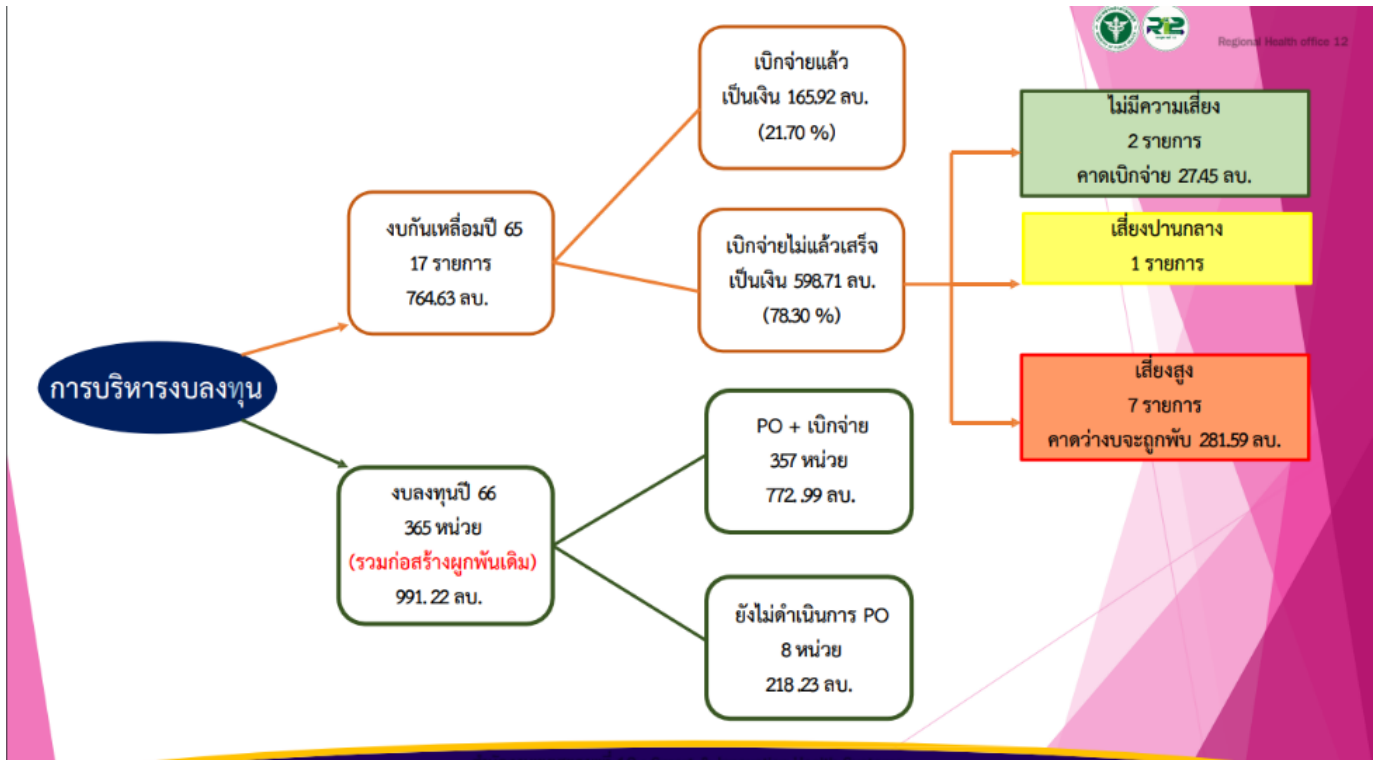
R12 Regional Health office 12

การบริหารงบลงทุน

งบกันเหลื่อมปี 65
17 รายการ
764.63 ลบ.

เบิกจ่ายแล้ว
เป็นเงิน 165.92 ลบ.
(21.70 %)

เบิกจ่ายไม่แล้วเสร็จ
เป็นเงิน 598.71 ลบ.
(78.30 %)

ไม่มีความเสี่ยง
2 รายการ
คาดเบิกจ่าย 27.45 ลบ.

เสี่ยงปานกลาง
1 รายการ

เสี่ยงสูง
7 รายการ
คาดว่างบจะถูกพับ 281.59 ลบ.

งบลงทุนปี 66
365 หน่วย
(รวมก่อสร้างผูกพันเดิม)
991. 22 ลบ.

PO + เบิกจ่าย
357 หน่วย
772 .99 ลบ.

ยังไม่ดำเนินการ PO
8 หน่วย
218 .23 ลบ.